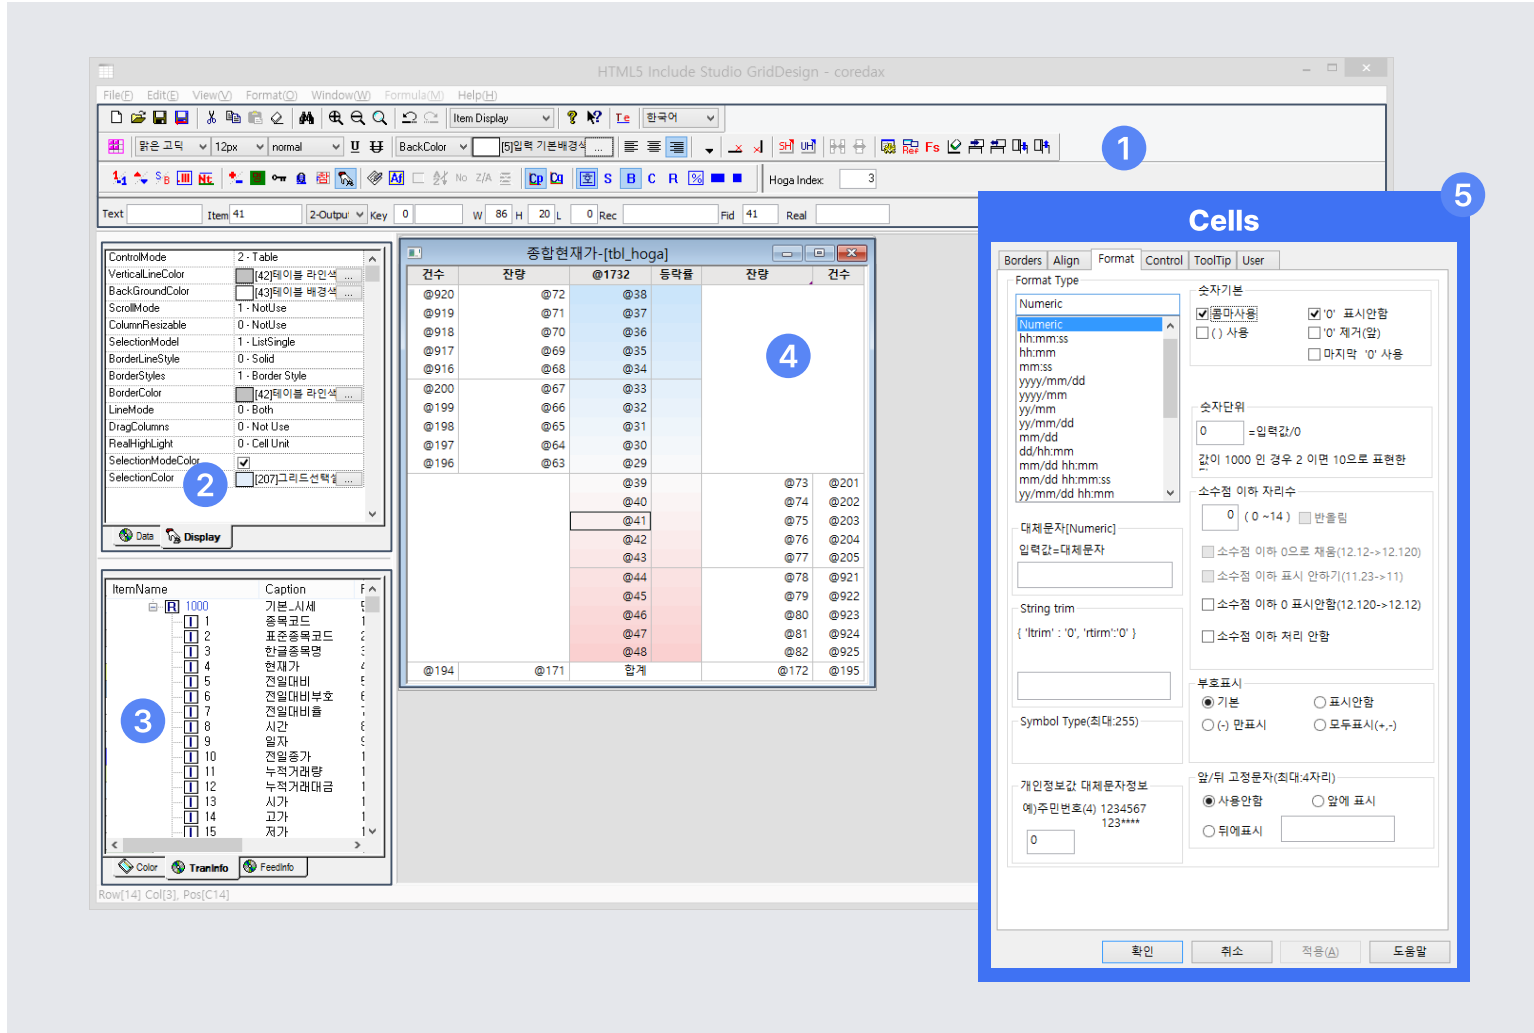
HTML5 Include Studio GridDesign - coredax

File(F) Edit(E) View(V) Format(O) Window(W) Formula(M) Help(H)

Item Display

한국어

맑은 고딕 12px normal BackColor [5]입력 기본배경색

Fs

Hoga Index 3

Text Item 41 2-Output Key 0 W 86 H 20 L 0 Rec Fid 41 Real

1

5

Cells

| ControlMode | 2 - Table |
|---|---|
| VerticalLineColor | [42]테이블 라인색 |
| BackGroundColor | [43]테이블 배경색 |
| ScrollMode | 1 - NotUse |
| ColumnResizable | 0 - NotUse |
| SelectionModel | 1 - ListSingle |
| BorderLineStyle | 0 - Solid |
| BorderStyles | 1 - Border Style |
| BorderColor | [42]테이블 라인색 |
| LineMode | 0 - Both |
| DragColumns | 0 - Not Use |
| RealHighLight | 0 - Cell Unit |
| SelectionModeColor | ✓ |
| SelectionColor | [207]그리드선택 |

2

Data Display

종합현재가-[tbl_hoga]

| 건수 | 잔량 | @1732 | 등락률 | 잔량 | 건수 |
|---|---|---|---|---|---|
| @920 | @72 | @38 | | | |
| @919 | @71 | @37 | | | |
| @918 | @70 | @36 | | | |
| @917 | @69 | @35 | | | |
| @916 | @68 | @34 | | | |
| @200 | @67 | @33 | | | |
| @199 | @66 | @32 | | | |
| @198 | @65 | @31 | | | |
| @197 | @64 | @30 | | | |
| @196 | @63 | @29 | | | |
| | | @39 | | @73 | @201 |
| | | @40 | | @74 | @202 |
| | | @41 | | @75 | @203 |
| | | @42 | | @76 | @204 |
| | | @43 | | @77 | @205 |
| | | @44 | | @78 | @921 |
| | | @45 | | @79 | @922 |
| | | @46 | | @80 | @923 |
| | | @47 | | @81 | @924 |
| | | @48 | | @82 | @925 |
| @194 | @171 | 합계 | | @172 | @195 |

4

| ItemName | Caption |
|---|---|
| 1000 | 기본_시세 |
| 1 | 종목코드 |
| 2 | 표준종목코드 |
| 3 | 한글종목명 |
| 4 | 현재가 |
| 5 | 전일대비 |
| 6 | 전일대비부호 |
| 7 | 전일대비율 |
| 8 | 시간 |
| 9 | 일자 |
| 10 | 전일종가 |
| 11 | 누적거래량 |
| 12 | 누적거래대금 |
| 13 | 시가 |
| 14 | 고가 |
| 15 | 저가 |

3

Color TranInfo FeedInfo

Row[14] Col[3], Pos[C14]

Borders Align Format Control ToolTip User

Format Type
Numeric
Numeric
hh:mm:ss
hh:mm
mm:ss
yyyy/mm/dd
yyyy/mm
yy/mm
yy/mm/dd
mm/dd
dd/hh:mm
mm/dd hh:mm
mm/dd hh:mm:ss
yy/mm/dd hh:mm

숫자기본
콤마사용 '0' 표시안함
() 사용 '0' 제거(앞)
마지막 '0' 사용

숫자단위
0 =입력값/0
값이 1000 인 경우 2 이면 10으로 표현함

소수점 이하 자리수
0 ( 0 ~14 ) 반올림
소수점 이하 0으로 채움(12.12->12.120)
소수점 이하 표시 안하기(11.23->11)
소수점 이하 0 표시안함(12.120->12.12)
소수점 이하 처리 안함

대체문자[Numeric]
입력값=대체문자

String trim
{ 'ltrim' : '0', 'rtrim':'0' }

Symbol Type(최대:255)

부호표시
기본 표시안함
(-) 만표시 모두표시(+,-)

개인정보같 대체문자정보
예)주민번호(4) 1234567
123****
0

앞/뒤 고정문자(최대:4자리)
사용안함 앞에 표시
뒤에표시

확인 취소 적용(A) 도움말